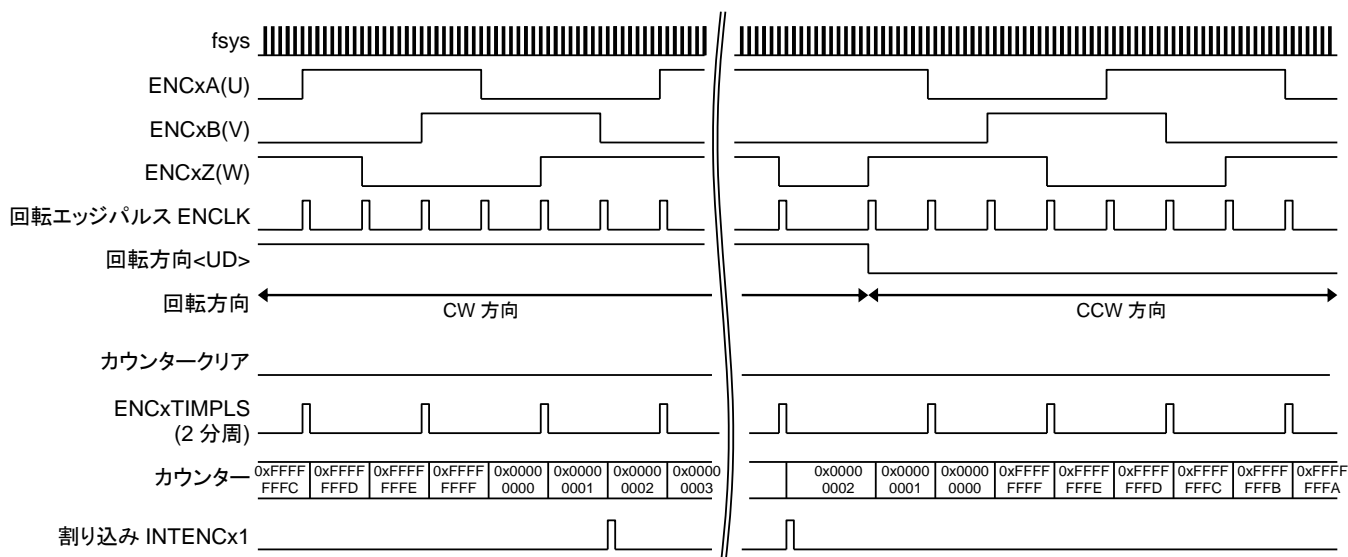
fsys
ENCxA(U)
ENCxB(V)
ENCxZ(W)
回転エッジパルス ENCLK
回転方向<UD>
回転方向
CW 方向
CCW 方向
カウンタークリア
ENCxTIMPLS
(2 分周)
カウンター
0xFFFF FFFC
0xFFFF FFFD
0xFFFF FFFE
0xFFFF FFFF
0x0000 0000
0x0000 0001
0x0000 0002
0x0000 0003
0x0000 0002
0x0000 0001
0x0000 0000
0xFFFF FFFF
0xFFFF FFFE
0xFFFF FFFD
0xFFFF FFFC
0xFFFF FFFB
0xFFFF FFFA
割り込み INTENCx1